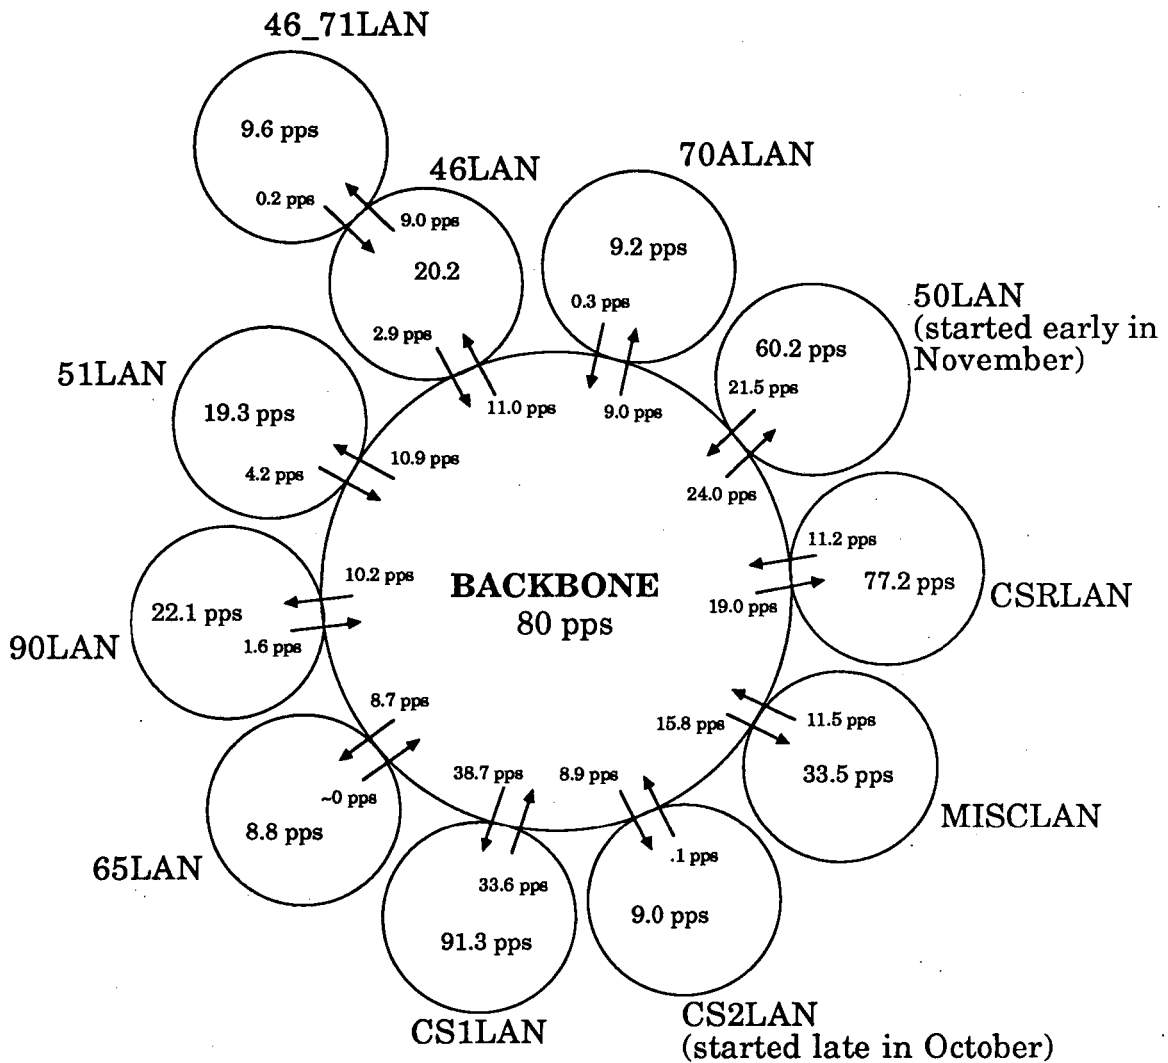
46_71LAN
9.6 pps
0.2 pps
9.0 pps
46LAN
20.2
2.9 pps
11.0 pps
70ALAN
9.2 pps
0.3 pps
9.0 pps
50LAN (started early in November)
60.2 pps
21.5 pps
24.0 pps
51LAN
19.3 pps
4.2 pps
10.9 pps
CSRLAN
11.2 pps
19.0 pps
77.2 pps
90LAN
22.1 pps
10.2 pps
1.6 pps
BACKBONE
80 pps
MISCLAN
15.8 pps
11.5 pps
33.5 pps
65LAN
8.7 pps
~0 pps
8.8 pps
38.7 pps
33.6 pps
91.3 pps
CS1LAN
8.9 pps
.1 pps
9.0 pps
CS2LAN (started late in October)